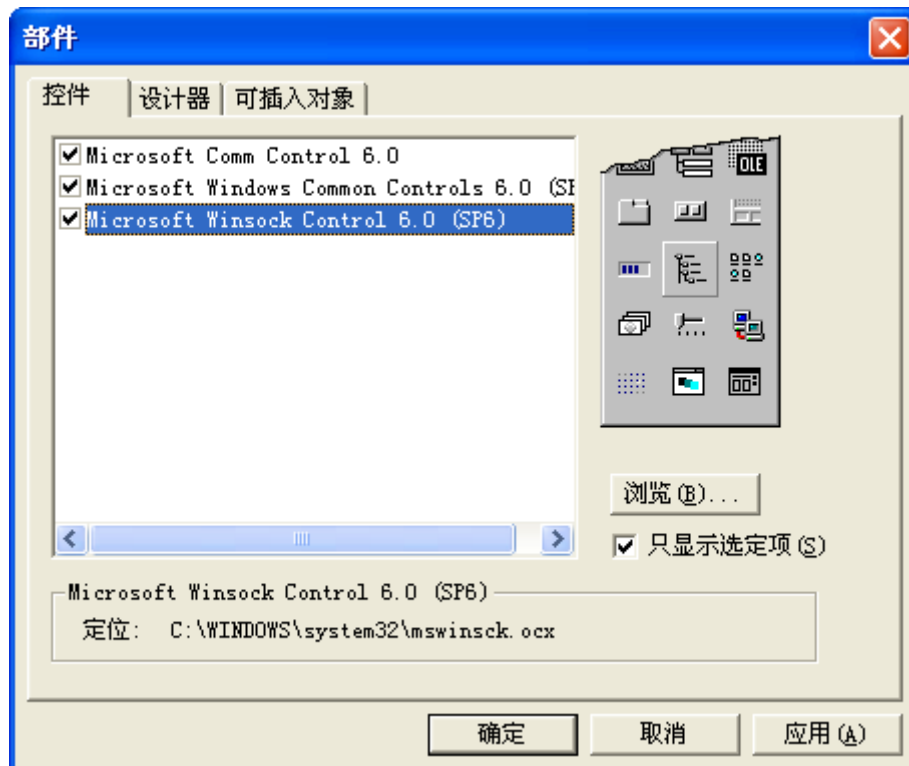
部件

控件 | 设计器 | 可插入对象

Microsoft Comm Control 6.0
Microsoft Windows Common Controls 6.0 (SI
Microsoft Winsock Control 6.0 (SP6)

OLE

浏览(B)...

只显示选定项(S)

Microsoft Winsock Control 6.0 (SP6)
定位: C:\WINDOWS\system32\mswinsck.ocx

确定 取消 应用(A)